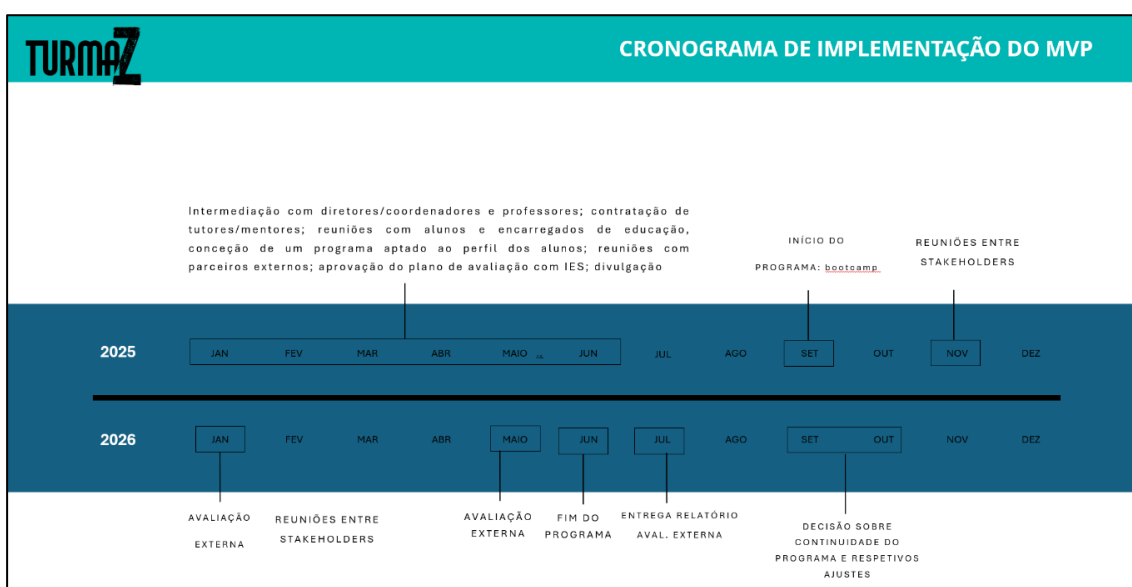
TURMAZ

CRONOGRAMA DE IMPLEMENTAÇÃO DO MVP

Intermediação com diretores/coordenadores e professores; contratação de tutores/mentores; reuniões com alunos e encarregados de educação, conceção de um programa aptado ao perfil dos alunos; reuniões com parceiros externos; aprovação do plano de avaliação com IES; divulgação

INÍCIO DO PROGRAMA: bootcamp

REUNIÕES ENTRE STAKEHOLDERS

2025 JAN FEV MAR ABR MAIO JUN JUL AGO SET OUT NOV DEZ

2026 JAN FEV MAR ABR MAIO JUN JUL AGO SET OUT NOV DEZ

AVALIAÇÃO EXTERNA

REUNIÕES ENTRE STAKEHOLDERS

AVALIAÇÃO EXTERNA

FIM DO PROGRAMA

ENTREGA RELATÓRIO AVAL. EXTERNA

DECISÃO SOBRE CONTINUIDADE DO PROGRAMA E RESPETIVOS AJUSTES